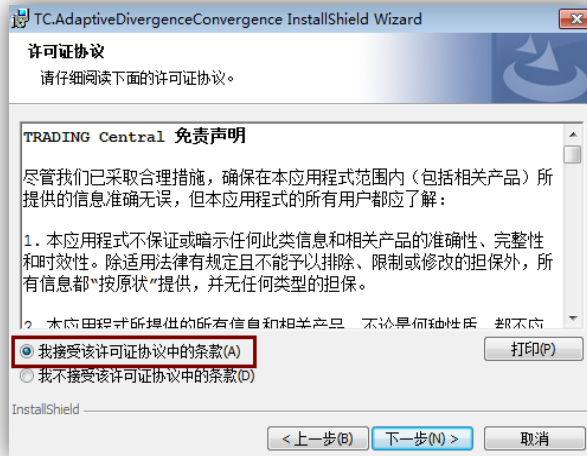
TC.AdaptiveDivergenceConvergence InstallShield Wizard

许可证协议

请仔细阅读下面的许可证协议。

TRADING Central 免责声明

尽管我们已采取合理措施，确保在本应用程式范围内（包括相关产品）所提供的信息准确无误，但本应用程式的所有用户都应了解：

1. 本应用程式不保证或暗示任何此类信息和相关产品的准确性、完整性和时效性。除适用法律有规定且不能予以排除、限制或修改的担保外，所有信息都"按原状"提供，并无任何类型的担保。

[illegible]

我接受该许可证协议中的条款(A)

我不接受该许可证协议中的条款(D)

打印(P)

InstallShield

< 上一步(B)

下一步(N) >

取消